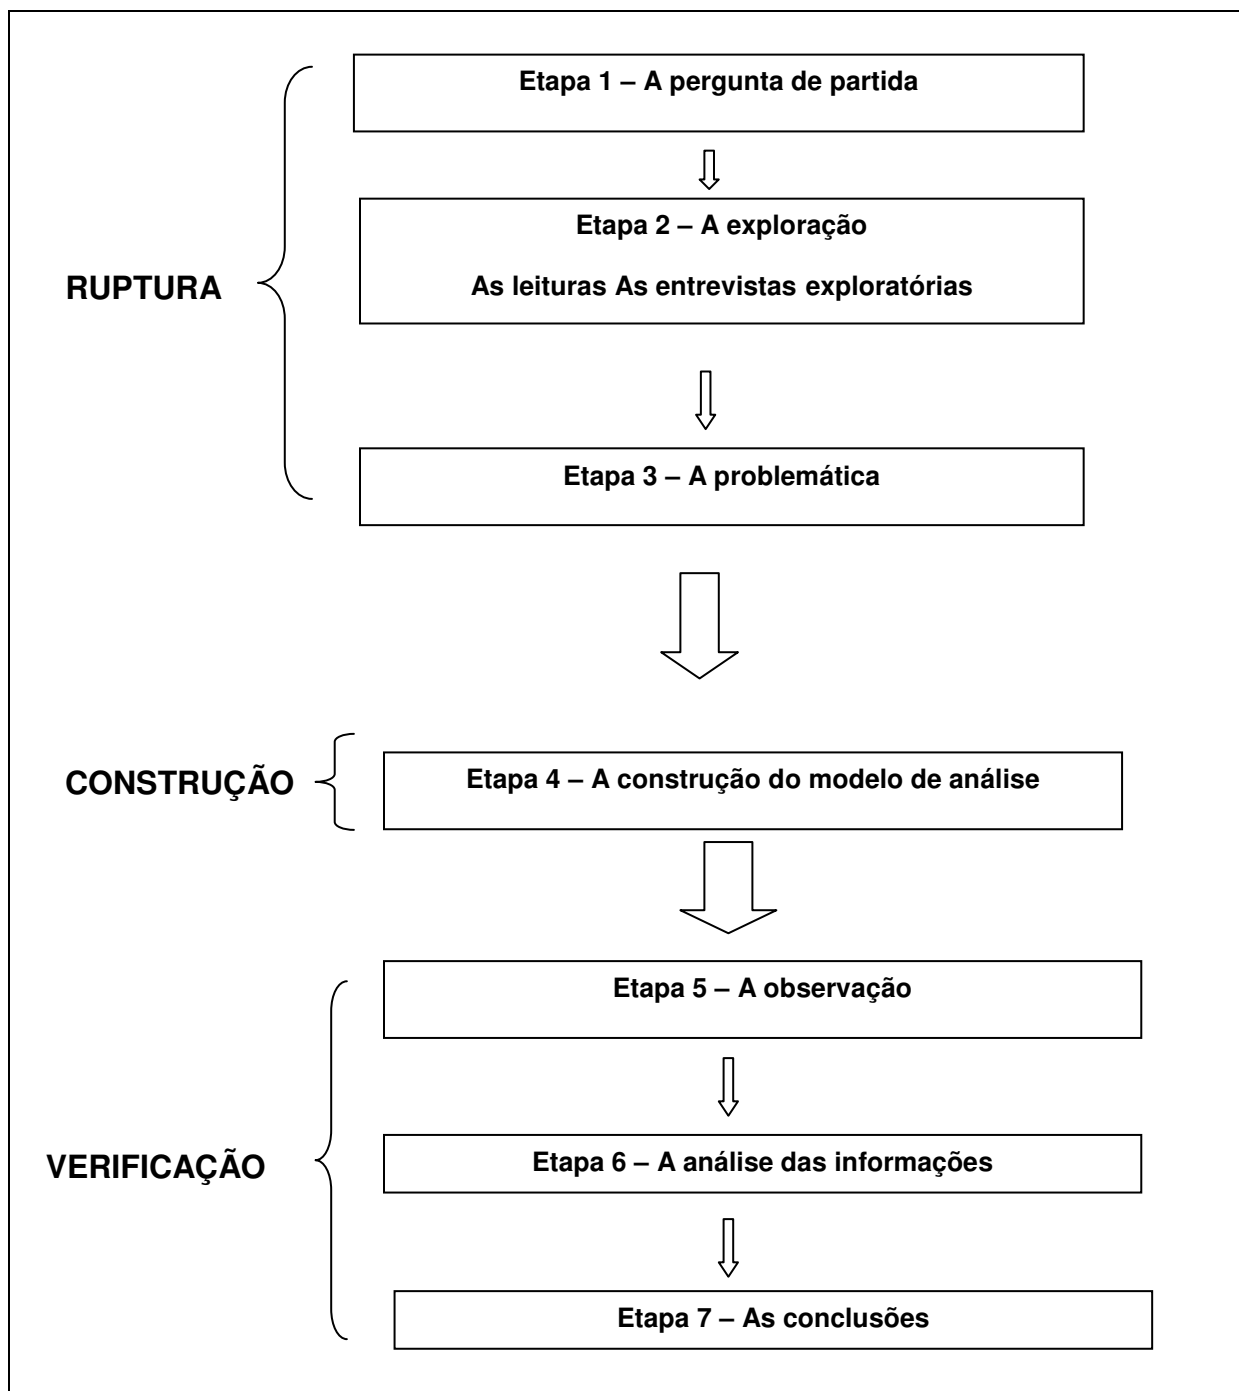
RUPTURA

Etapa 1 – A pergunta de partida

Etapa 2 – A exploração

As leituras As entrevistas exploratórias

Etapa 3 – A problemática

CONSTRUÇÃO

Etapa 4 – A construção do modelo de análise

VERIFICAÇÃO

Etapa 5 – A observação

Etapa 6 – A análise das informações

Etapa 7 – As conclusões